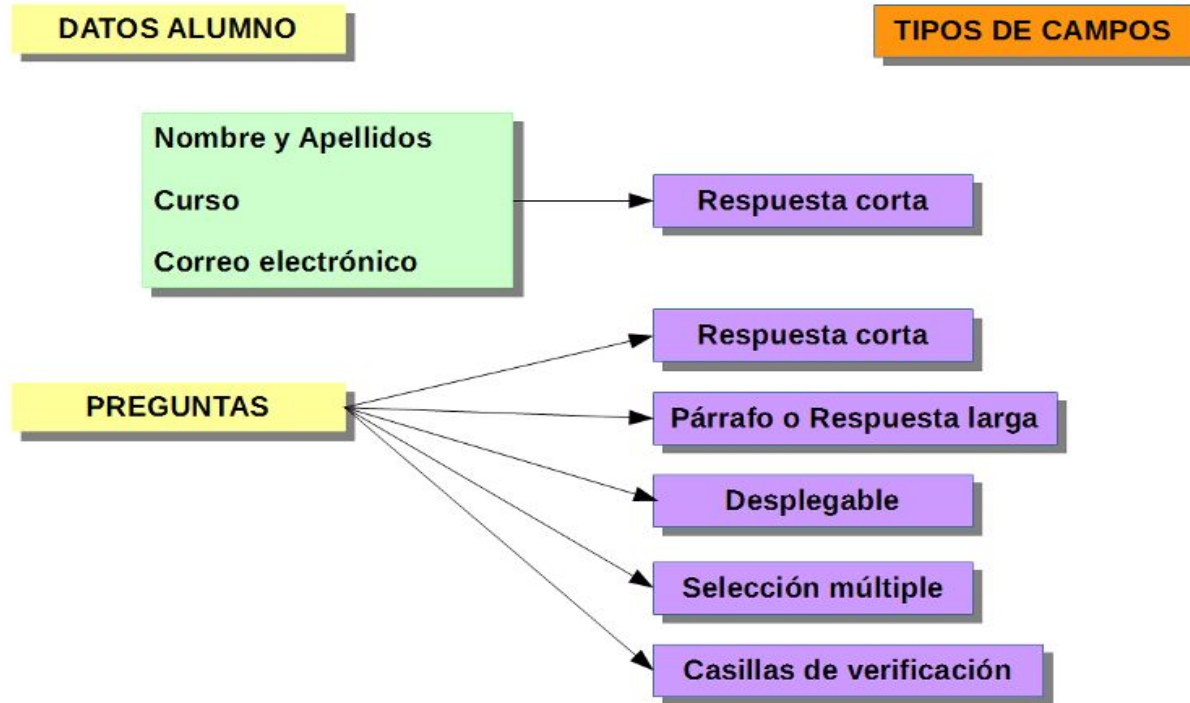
DATOS ALUMNO

TIPOS DE CAMPOS

Nombre y Apellidos

Curso

Correo electrónico

Respuesta corta

PREGUNTAS

Respuesta corta

Párrafo o Respuesta larga

Desplegable

Selección múltiple

Casillas de verificación